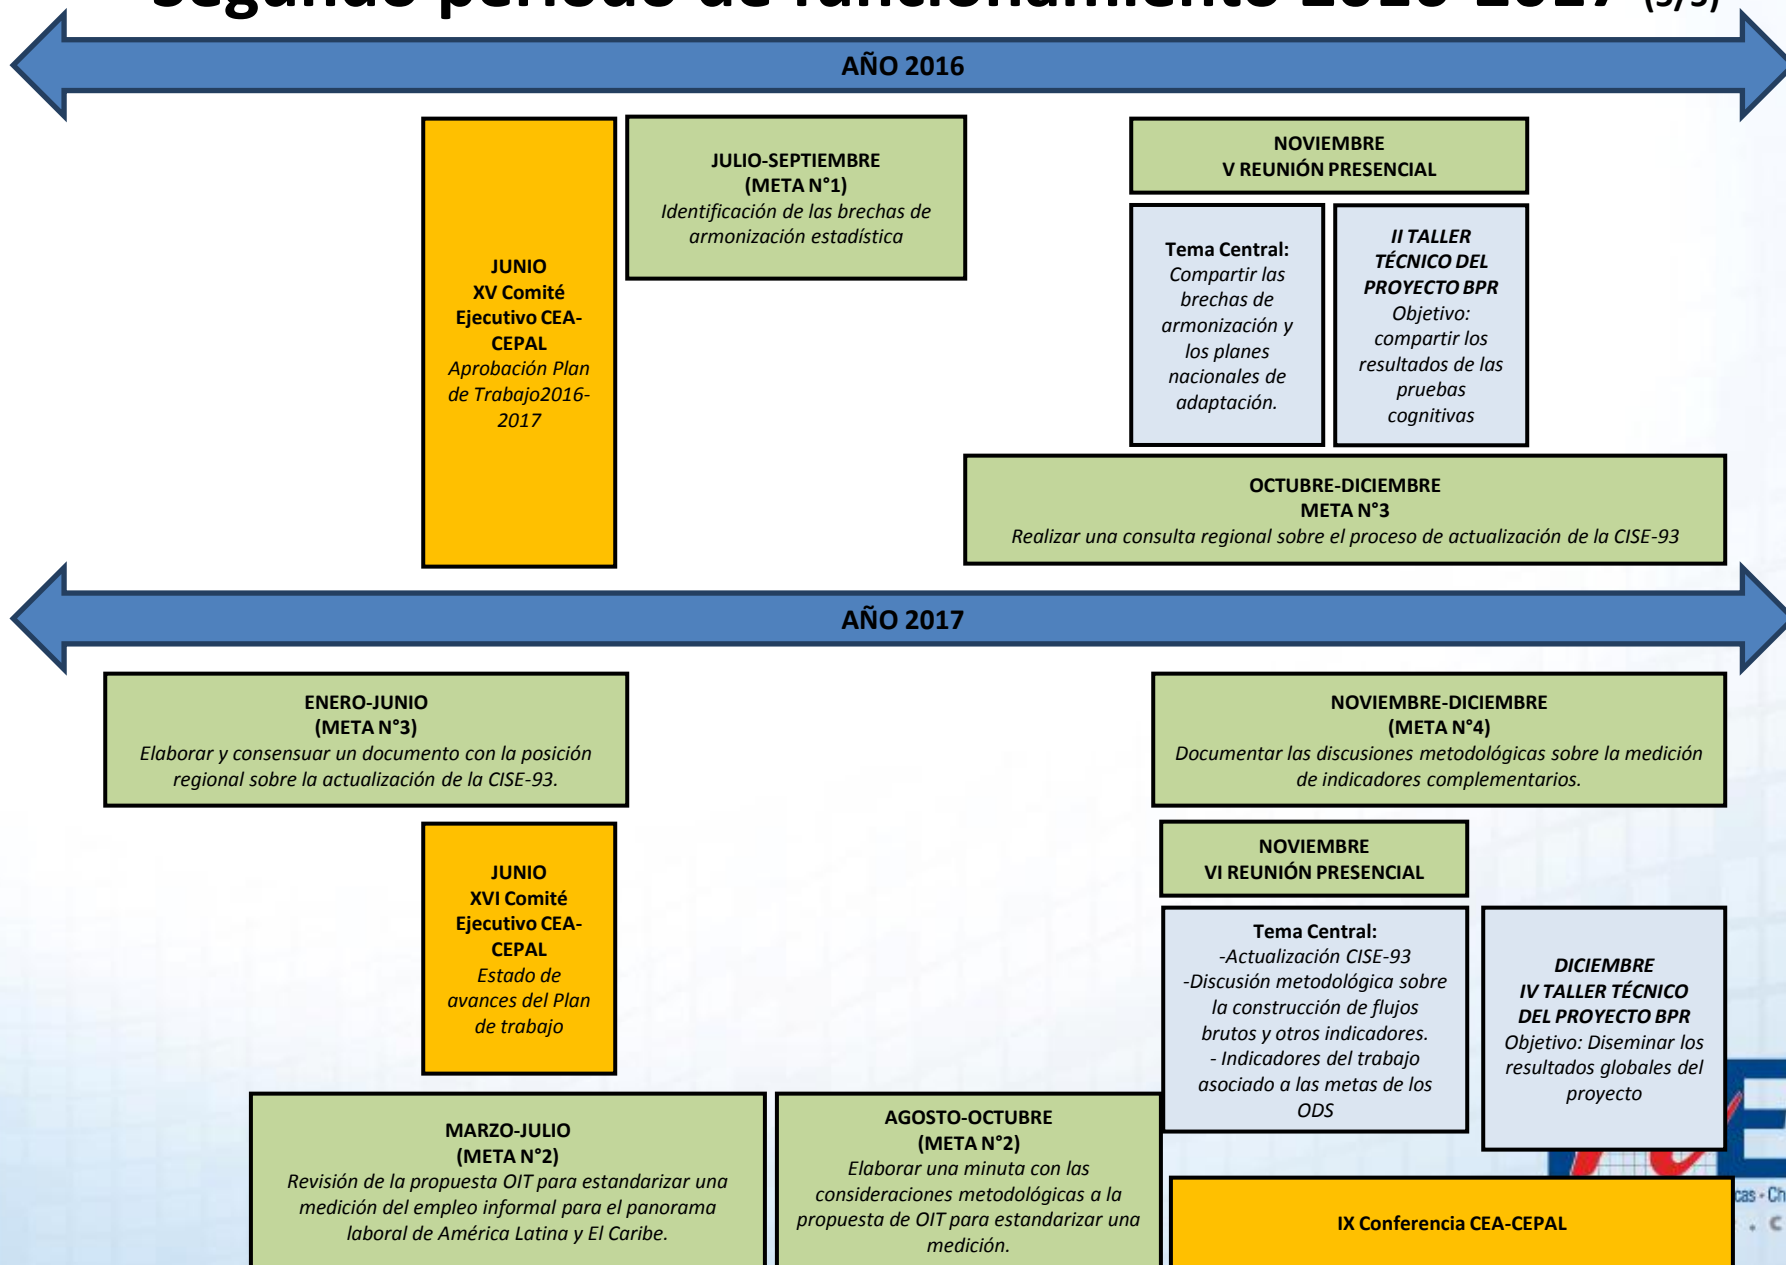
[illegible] (3/3)

AÑO 2016

JUNIO
XV Comité Ejecutivo CEA-CEPAL
Aprobación Plan de Trabajo2016-2017

JULIO-SEPTIEMBRE
(META N°1)
Identificación de las brechas de armonización estadística

NOVIEMBRE
V REUNIÓN PRESENCIAL

Tema Central:
Compartir las brechas de armonización y los planes nacionales de adaptación.

II TALLER TÉCNICO DEL PROYECTO BPR
Objetivo: compartir los resultados de las pruebas cognitivas

OCTUBRE-DICIEMBRE
META N°3
Realizar una consulta regional sobre el proceso de actualización de la CISE-93

AÑO 2017

ENERO-JUNIO
(META N°3)
Elaborar y consensuar un documento con la posición regional sobre la actualización de la CISE-93.

NOVIEMBRE-DICIEMBRE
(META N°4)
Documentar las discusiones metodológicas sobre la medición de indicadores complementarios.

JUNIO
XVI Comité Ejecutivo CEA-CEPAL
Estado de avances del Plan de trabajo

NOVIEMBRE
VI REUNIÓN PRESENCIAL

Tema Central:
-Actualización CISE-93
-Discusión metodológica sobre la construcción de flujos brutos y otros indicadores.
- Indicadores del trabajo asociado a las metas de los ODS

DICIEMBRE
IV TALLER TÉCNICO DEL PROYECTO BPR
Objetivo: Diseminar los resultados globales del proyecto

MARZO-JULIO
(META N°2)
Revisión de la propuesta OIT para estandarizar una medición del empleo informal para el panorama laboral de América Latina y El Caribe.

AGOSTO-OCTUBRE
(META N°2)
Elaborar una minuta con las consideraciones metodológicas a la propuesta de OIT para estandarizar una medición.

IX Conferencia CEA-CEPAL